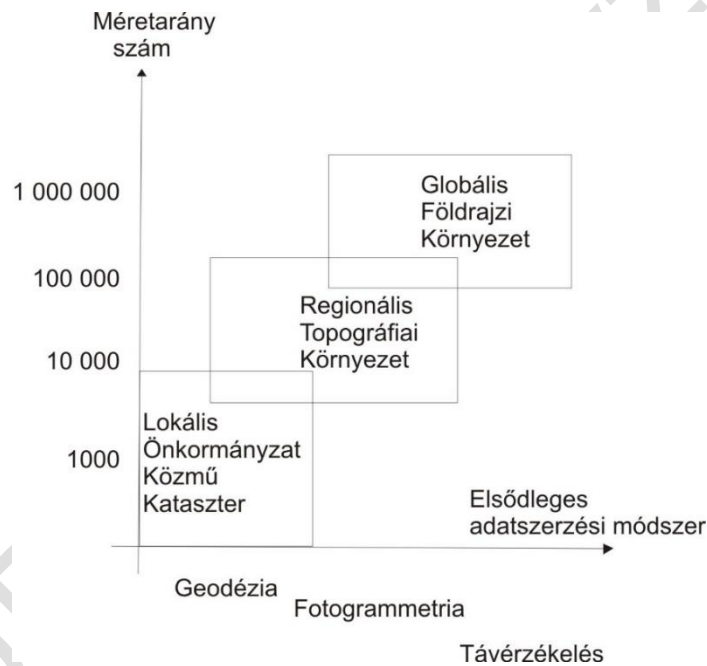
Méretarány szám

1 000 000

100 000

10 000

1000

Globális
Földrajzi
Környezet

Regionális
Topográfiai
Környezet

Lokális
Önkormányzat
Közmű
Kataszter

Elsődleges adatszerzési módszer

Geodézia

Fotogrammetria

Távérzékelés